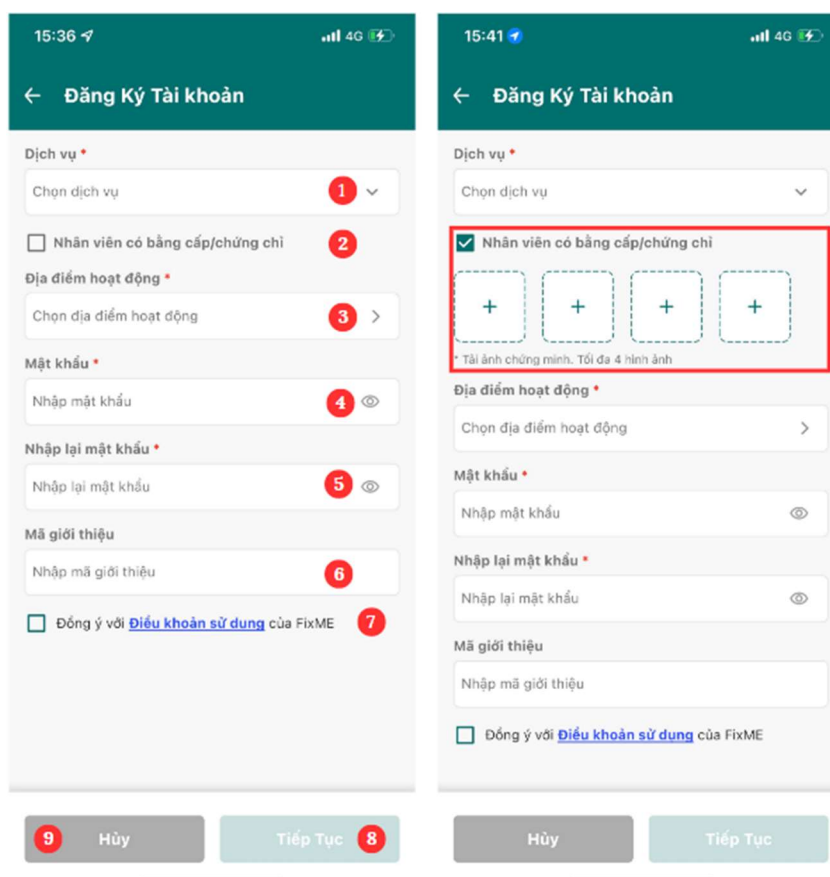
15:36 4G

← Đăng Ký Tài khoản

Dịch vụ *

Chọn dịch vụ 1

Nhân viên có bằng cấp/chứng chỉ 2

Địa điểm hoạt động *

Chọn địa điểm hoạt động 3

Mật khẩu *

Nhập mật khẩu 4

Nhập lại mật khẩu *

Nhập lại mật khẩu 5

Mã giới thiệu

Nhập mã giới thiệu 6

Đồng ý với Điều khoản sử dụng của FixME 7

9 Hủy

Tiếp Tục 8

15:41 4G

← Đăng Ký Tài khoản

Dịch vụ *

Chọn dịch vụ

Nhân viên có bằng cấp/chứng chỉ

+ + + +

* Tải ảnh chứng minh. Tối đa 4 hình ảnh

Địa điểm hoạt động *

Chọn địa điểm hoạt động

Mật khẩu *

Nhập mật khẩu

Nhập lại mật khẩu *

Nhập lại mật khẩu

Mã giới thiệu

Nhập mã giới thiệu

Đồng ý với Điều khoản sử dụng của FixME

Hủy

Tiếp Tục